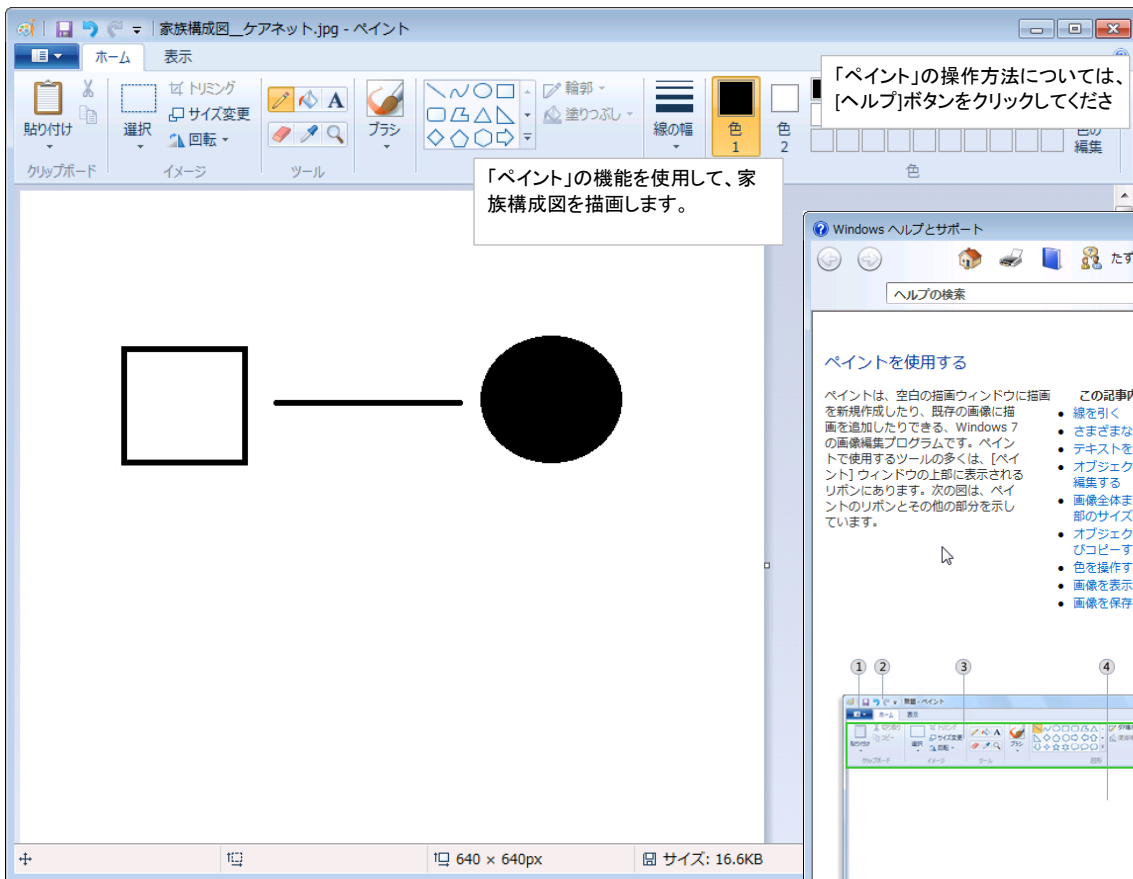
家族構成図＿ケアネット.jpg - ペイント

ホーム
表示

貼り付け
クリップボード
選択
トリミング
サイズ変更
回転
イメージ
ツール
ブラシ
輪郭
塗りつぶし
線の幅
色 1
色 2
色の編集
色

「ペイント」の操作方法については、[ヘルプ]ボタンをクリックしてくださ

「ペイント」の機能を使用して、家族構成図を描画します。

Windows ヘルプとサポート
たず
ヘルプの検索

ペイントを使用する

ペイントは、空白の描画ウィンドウに描画を新規作成したり、既存の画像に描画を追加したりできる、Windows 7 の画像編集プログラムです。ペイントで使用するツールの多くは、[ペイント] ウィンドウの上部に表示されるリボンにあります。次の図は、ペイントのリボンとその他の部分を示しています。

この記事内
線を引く
さまざまな
テキストを
オブジェク 編集する
画像全体ま 部のサイズ
オブジェク びコピーす
色を操作す
画像を表示
画像を保存

1 2 3 4

640 × 640px
サイズ: 16.6KB